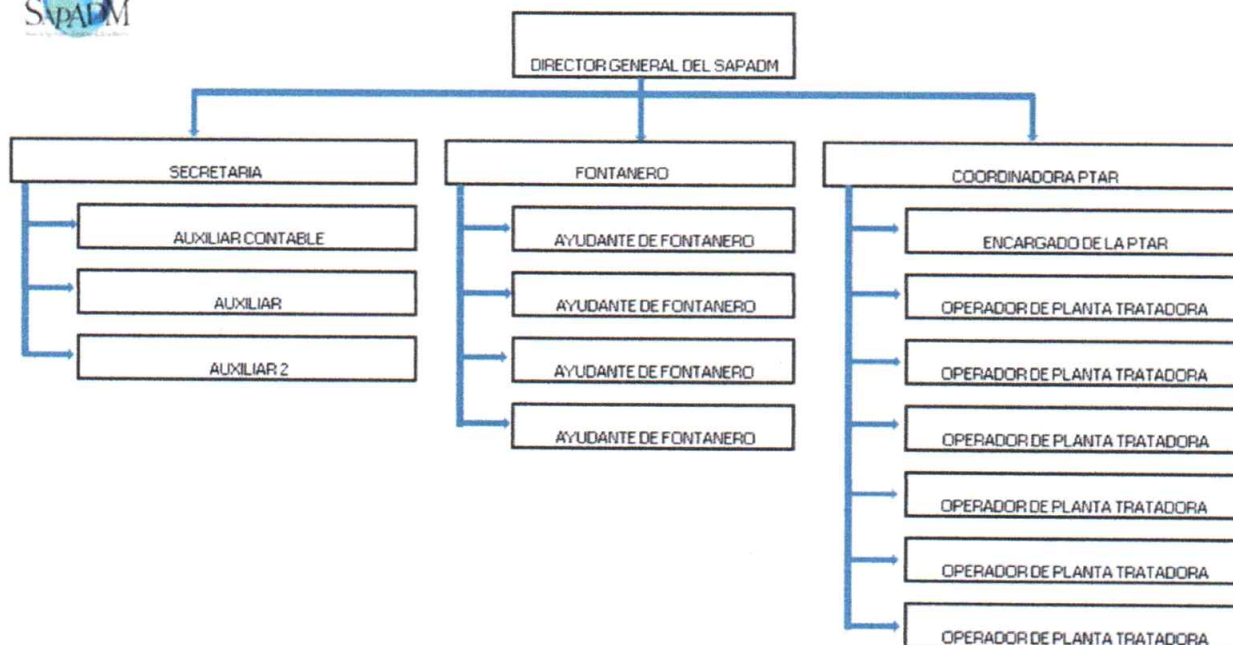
SAPADM

DIRECTOR GENERAL DEL SAPADM

SECRETARIA

AUXILIAR CONTABLE

AUXILIAR

AUXILIAR 2

FONTANERO

AYUDANTE DE FONTANERO

AYUDANTE DE FONTANERO

AYUDANTE DE FONTANERO

AYUDANTE DE FONTANERO

COORDINADORA PTAR

ENCARGADO DE LA PTAR

OPERADOR DE PLANTA TRATADORA

OPERADOR DE PLANTA TRATADORA

OPERADOR DE PLANTA TRATADORA

OPERADOR DE PLANTA TRATADORA

OPERADOR DE PLANTA TRATADORA

OPERADOR DE PLANTA TRATADORA